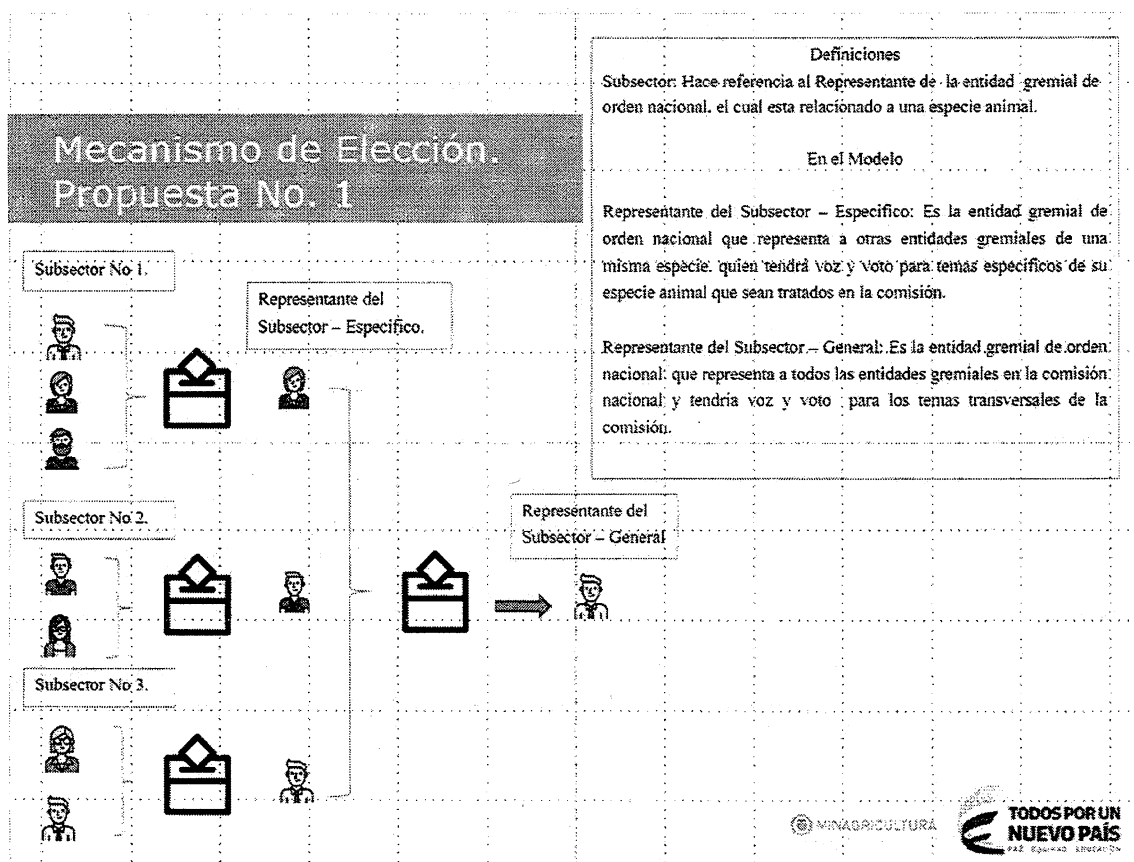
Mecanismo de Elección. Propuesta No. 1

Definiciones

Subsector: Hace referencia al Representante de la entidad gremial de orden nacional, el cual esta relacionado a una especie animal.

En el Modelo

Representante del Subsector – Especifico: Es la entidad gremial de orden nacional que representa a otras entidades gremiales de una misma especie, quien tendrá voz y voto para temas específicos de su especie animal que sean tratados en la comisión.

Representante del Subsector – General: Es la entidad gremial de orden nacional que representa a todos las entidades gremiales en la comisión nacional y tendría voz y voto para los temas transversales de la comisión.

Subsector No 1.

Representante del Subsector – Especifico.

Subsector No 2.

Representante del Subsector – General

Subsector No 3.

MINAGRICULTURA

TODOS POR UN NUEVO PAÍS
PAZ EQUIDAD EDUCACIÓN